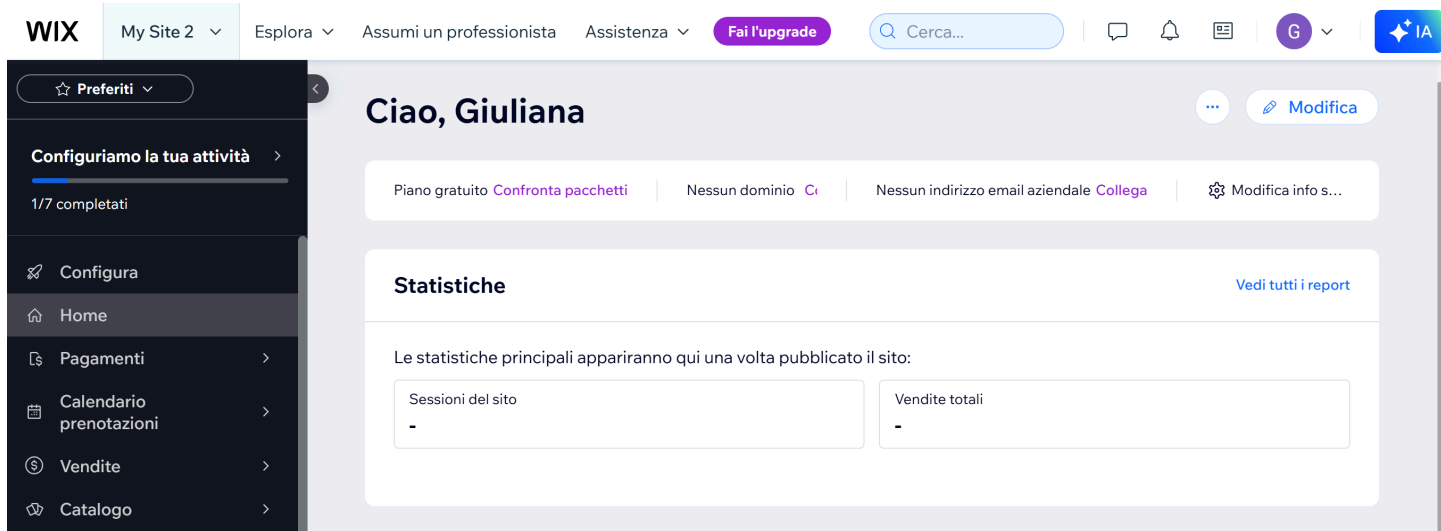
WIX My Site 2 Esplora Assumi un professionista Assistenza Fai l'upgrade Cerca... G IA

Preferiti

Configuriamo la tua attività

1/7 completati

Configura
Home
Pagamenti
Calendario prenotazioni
Vendite
Catalogo

Ciao, Giuliana

Modifica

Piano gratuito Confronta pacchetti | Nessun dominio Co | Nessun indirizzo email aziendale Collega | Modifica info s...

Statistiche

Vedi tutti i report

Le statistiche principali appariranno qui una volta pubblicato il sito:

Sessioni del sito
-

Vendite totali
-